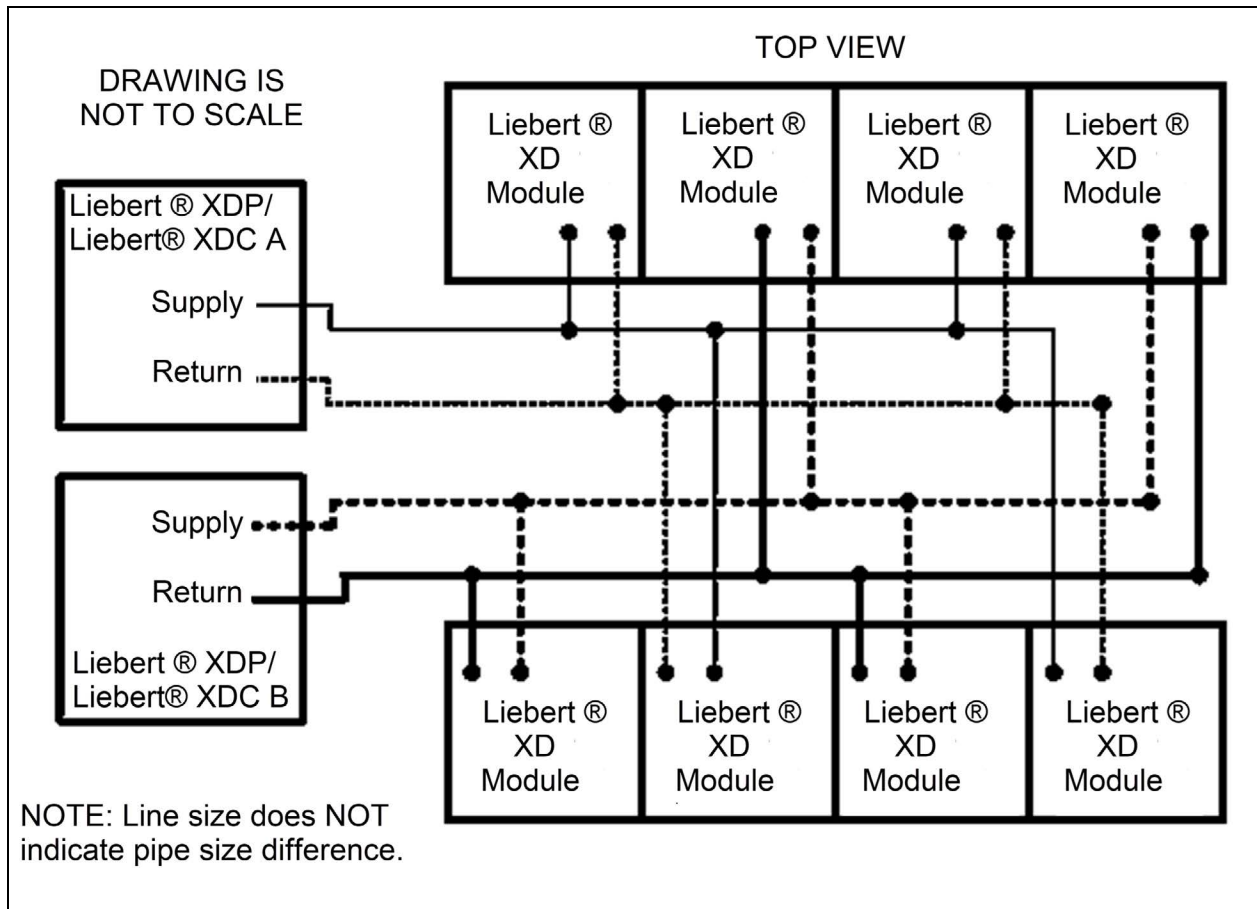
TOP VIEW

DRAWING IS NOT TO SCALE

Liebert ® XD Module

Liebert ® XD Module

Liebert ® XD Module

Liebert ® XD Module

Liebert ® XDP/ Liebert® XDC A

Supply

Return

Supply

Return

Liebert ® XDP/ Liebert® XDC B

Liebert ® XD Module

Liebert ® XD Module

Liebert ® XD Module

Liebert ® XD Module

NOTE: Line size does NOT indicate pipe size difference.